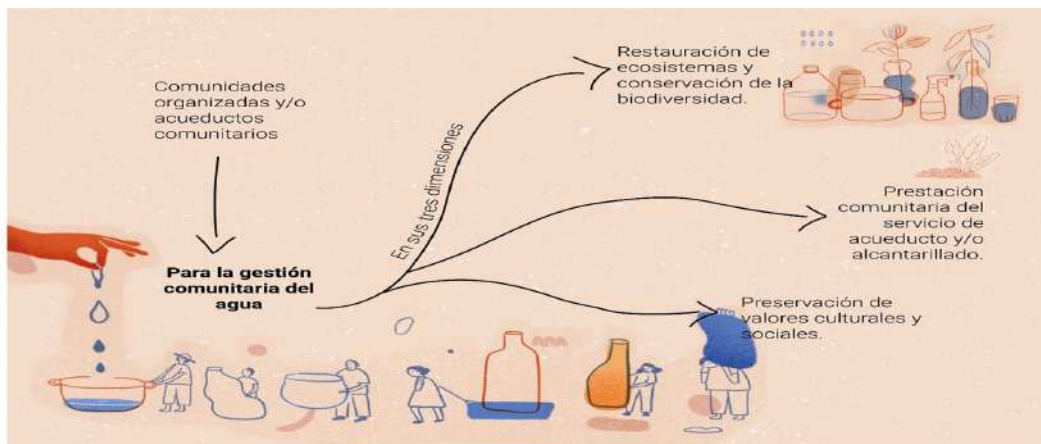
Comunidades organizadas y/o acueductos comunitarios

Para la gestión comunitaria del agua

En sus tres dimensiones

Restauración de ecosistemas y conservación de la biodiversidad.

Prestación comunitaria del servicio de acueducto y/o alcantarillado.

Preservación de valores culturales y sociales.